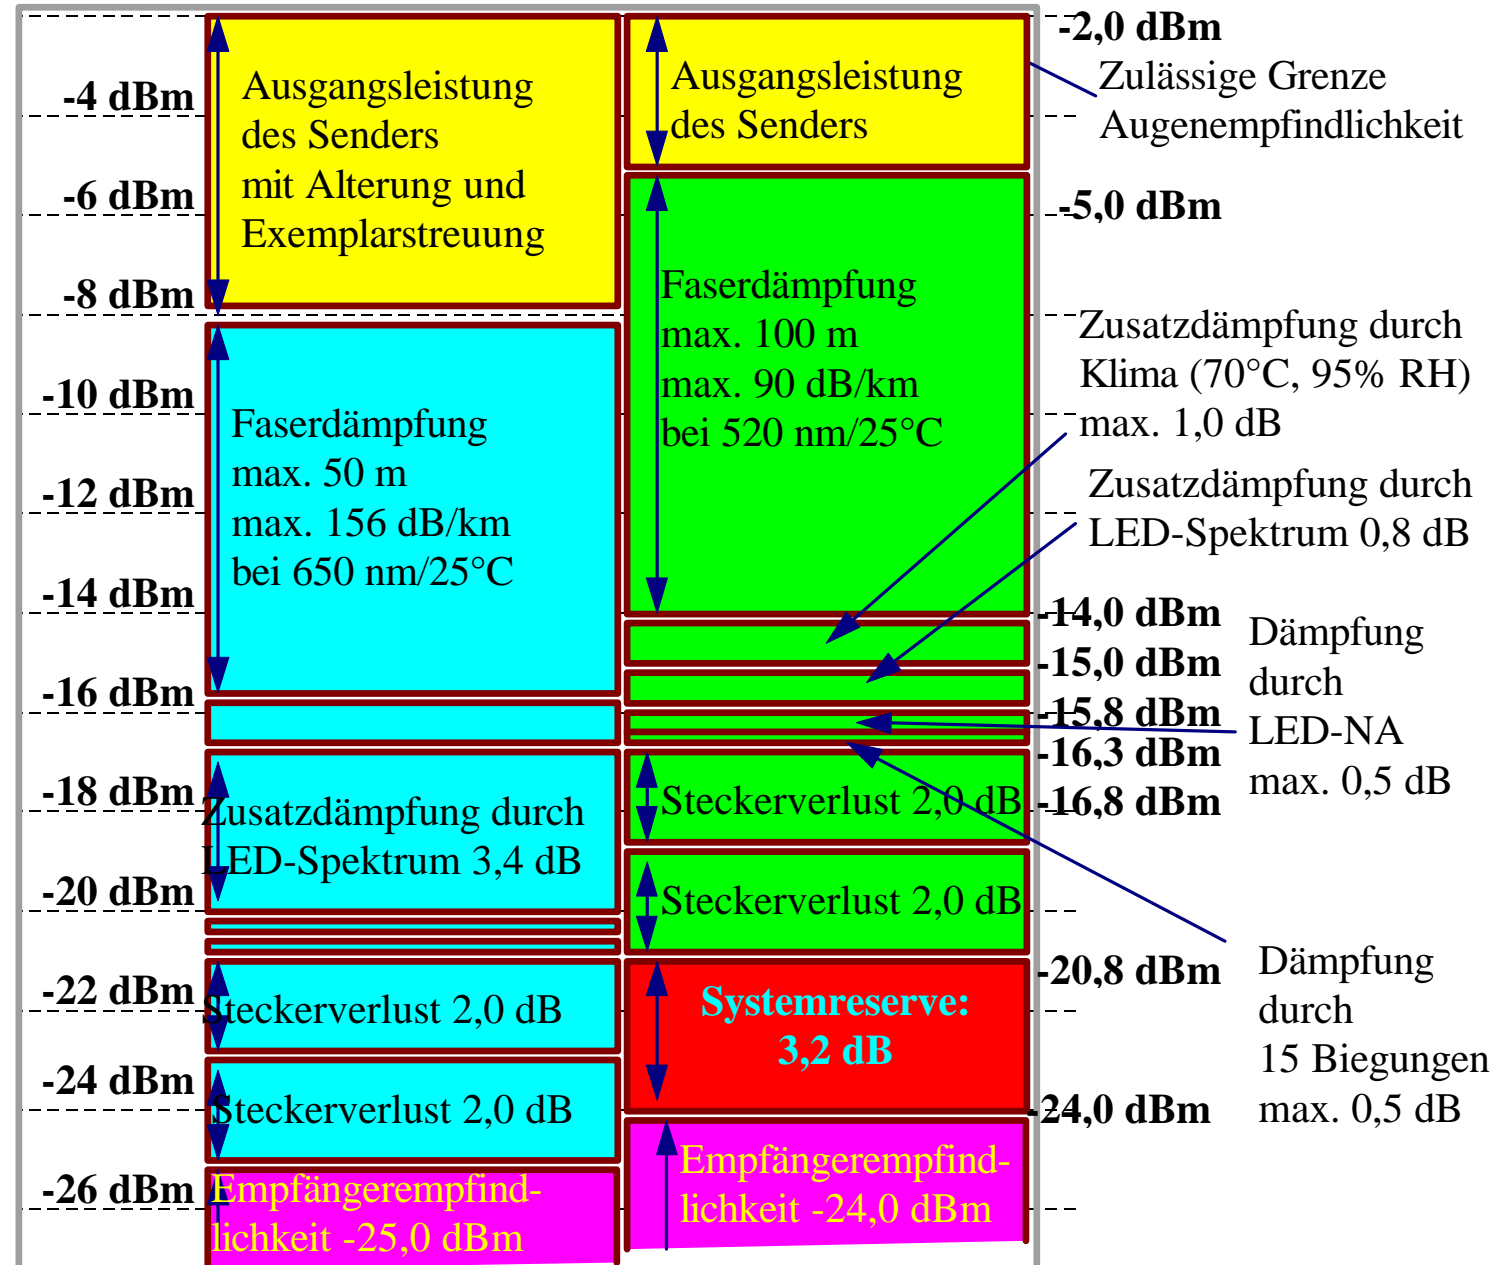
-4 dBm
-6 dBm
-8 dBm
-10 dBm
-12 dBm
-14 dBm
-16 dBm
-18 dBm
-20 dBm
-22 dBm
-24 dBm
-26 dBm

Ausgangsleistung des Senders mit Alterung und Exemplarstreuung

Faserdämpfung max. 50 m max. 156 dB/km bei 650 nm/25°C

Zusatzdämpfung durch LED-Spektrum 3,4 dB

Steckerverlust 2,0 dB

Steckerverlust 2,0 dB

Empfängerempfindlichkeit -25,0 dBm

Ausgangsleistung des Senders

Faserdämpfung max. 100 m max. 90 dB/km bei 520 nm/25°C

Steckerverlust 2,0 dB

Steckerverlust 2,0 dB

Systemreserve: 3,2 dB

Empfängerempfindlichkeit -24,0 dBm

-2,0 dBm
Zulässige Grenze Augenempfindlichkeit
-5,0 dBm
Zusatzdämpfung durch Klima (70°C, 95% RH) max. 1,0 dB
Zusatzdämpfung durch LED-Spektrum 0,8 dB
-14,0 dBm
-15,0 dBm
-15,8 dBm
-16,3 dBm
-16,8 dBm
Dämpfung durch LED-NA max. 0,5 dB
-20,8 dBm
Dämpfung durch 15 Biegungen max. 0,5 dB
-24,0 dBm